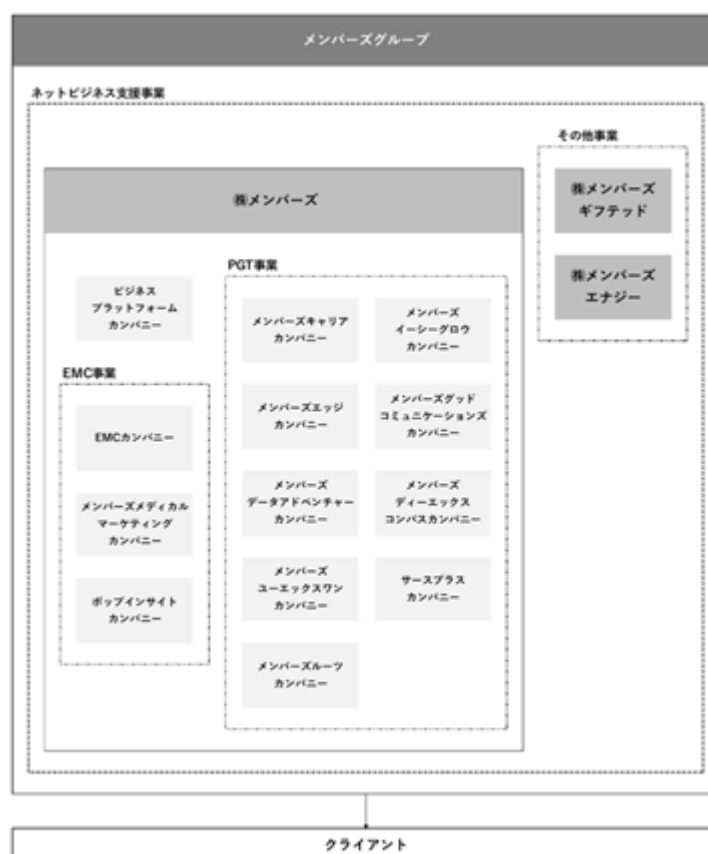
メンバーズグループ

ネットビジネス支援事業

その他事業

㈱メンバーズギフテッド

㈱メンバーズエナジー

㈱メンバーズ

ビジネスプラットフォームカンパニー

EMC事業

EMCカンパニー

メンバーズメディカルマーケティングカンパニー

ポップインサイトカンパニー

PGT事業

メンバーズキャリアカンパニー

メンバーズイーシーグロウカンパニー

メンバーズエッジカンパニー

メンバーズグッドコミュニケーションズカンパニー

メンバーズデータアドベンチャーカンパニー

メンバーズディーエックスコンパスカンパニー

メンバーズユーエックスワンカンパニー

サースプラスカンパニー

メンバーズルーツカンパニー

クライアント